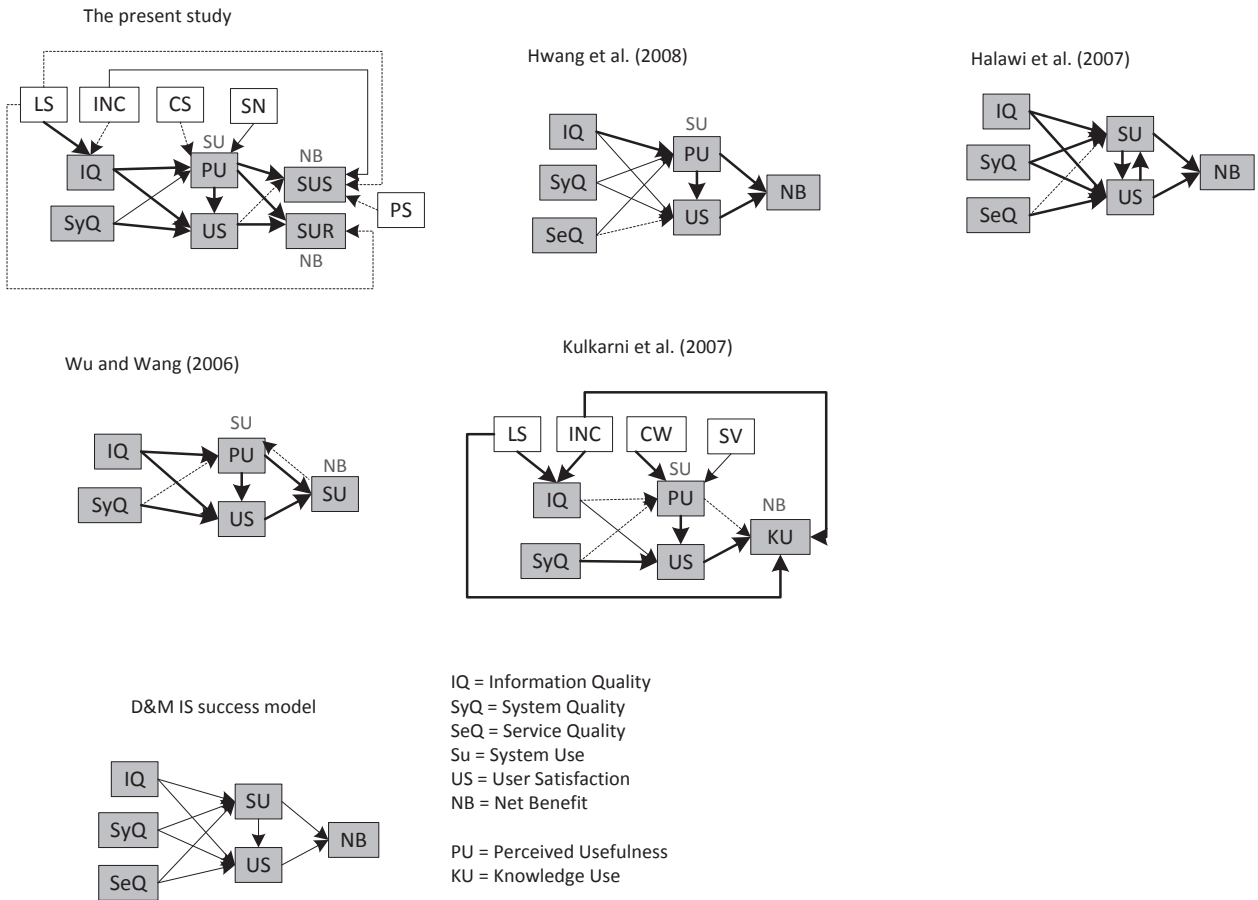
The present study

LS
INC
CS
SN
SU
IQ
PU
NB
SUS
SyQ
US
SUR
PS
NB

Hwang et al. (2008)

IQ
SU
PU
SyQ
NB
US
SeQ

Halawi et al. (2007)

IQ
SU
SyQ
NB
US
SeQ

Wu and Wang (2006)

SU
IQ
PU
NB
SU
SyQ
US

Kulkarni et al. (2007)

LS
INC
CW
SV
SU
IQ
PU
NB
KU
SyQ
US

D&M IS success model

IQ
SU
SyQ
NB
US
SeQ

IQ = Information Quality
SyQ = System Quality
SeQ = Service Quality
Su = System Use
US = User Satisfaction
NB = Net Benefit

PU = Perceived Usefulness
KU = Knowledge Use